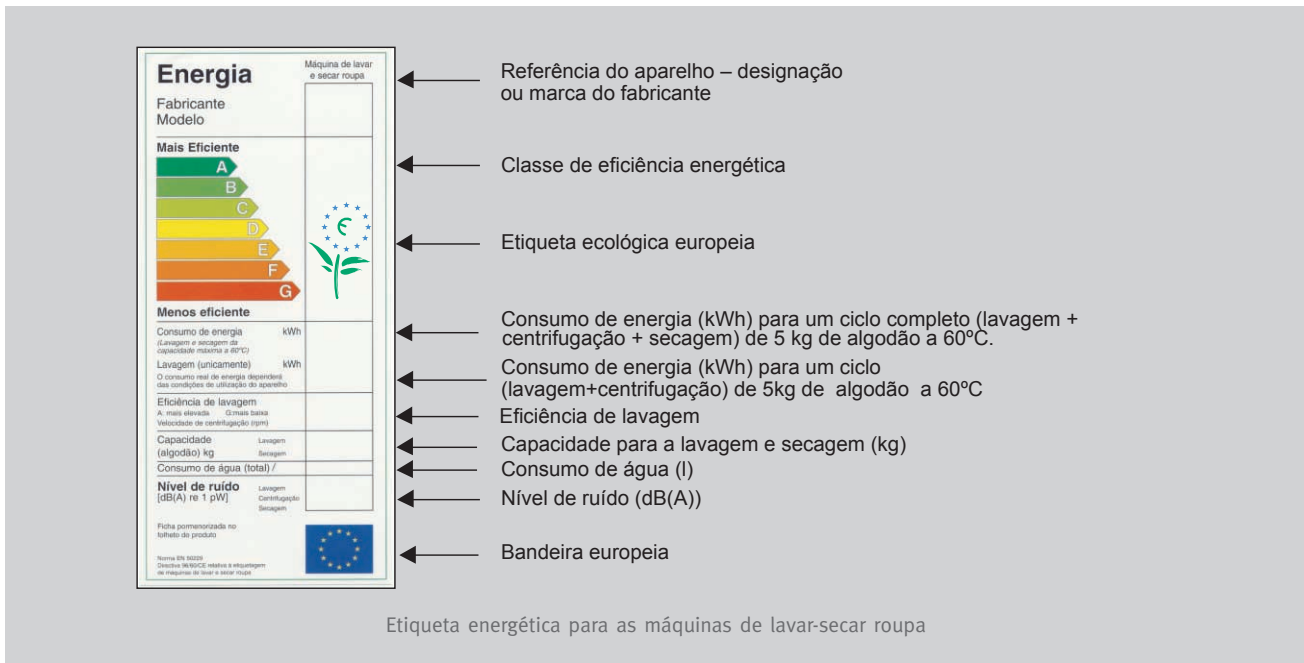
Energia

Máquina de lavar e secar roupa

Fabricante
Modelo

Mais Eficiente

A
B
C
D
E
F
G

Menos eficiente

Consumo de energia kWh
(Lavagem e secagem da capacidade máxima a 60°C)

Lavagem (unicamente) kWh
O consumo real de energia dependerá das condições de utilização do aparelho

Eficiência de lavagem
A: mais elevada G: mais baixa
Velocidade de centrifugação (rpm)

Capacidade (algodão) kg Lavagem Secagem

Consumo de água (total) /

Nível de ruído [dB(A) re 1 pW] Lavagem Centrifugação Secagem

Ficha pormenorizada no folheto do produto

Norma EN 50229
Directiva 96/60/CE relativa à etiquetagem de máquinas de lavar e secar roupa

Referência do aparelho – designação ou marca do fabricante

Classe de eficiência energética

Etiqueta ecológica europeia

Consumo de energia (kWh) para um ciclo completo (lavagem + centrifugação + secagem) de 5 kg de algodão a 60ºC.

Consumo de energia (kWh) para um ciclo (lavagem+centrifugação) de 5kg de algodão a 60ºC

Eficiência de lavagem

Capacidade para a lavagem e secagem (kg)

Consumo de água (l)

Nível de ruído (dB(A))

Bandeira europeia

Etiqueta energética para as máquinas de lavar-secar roupa